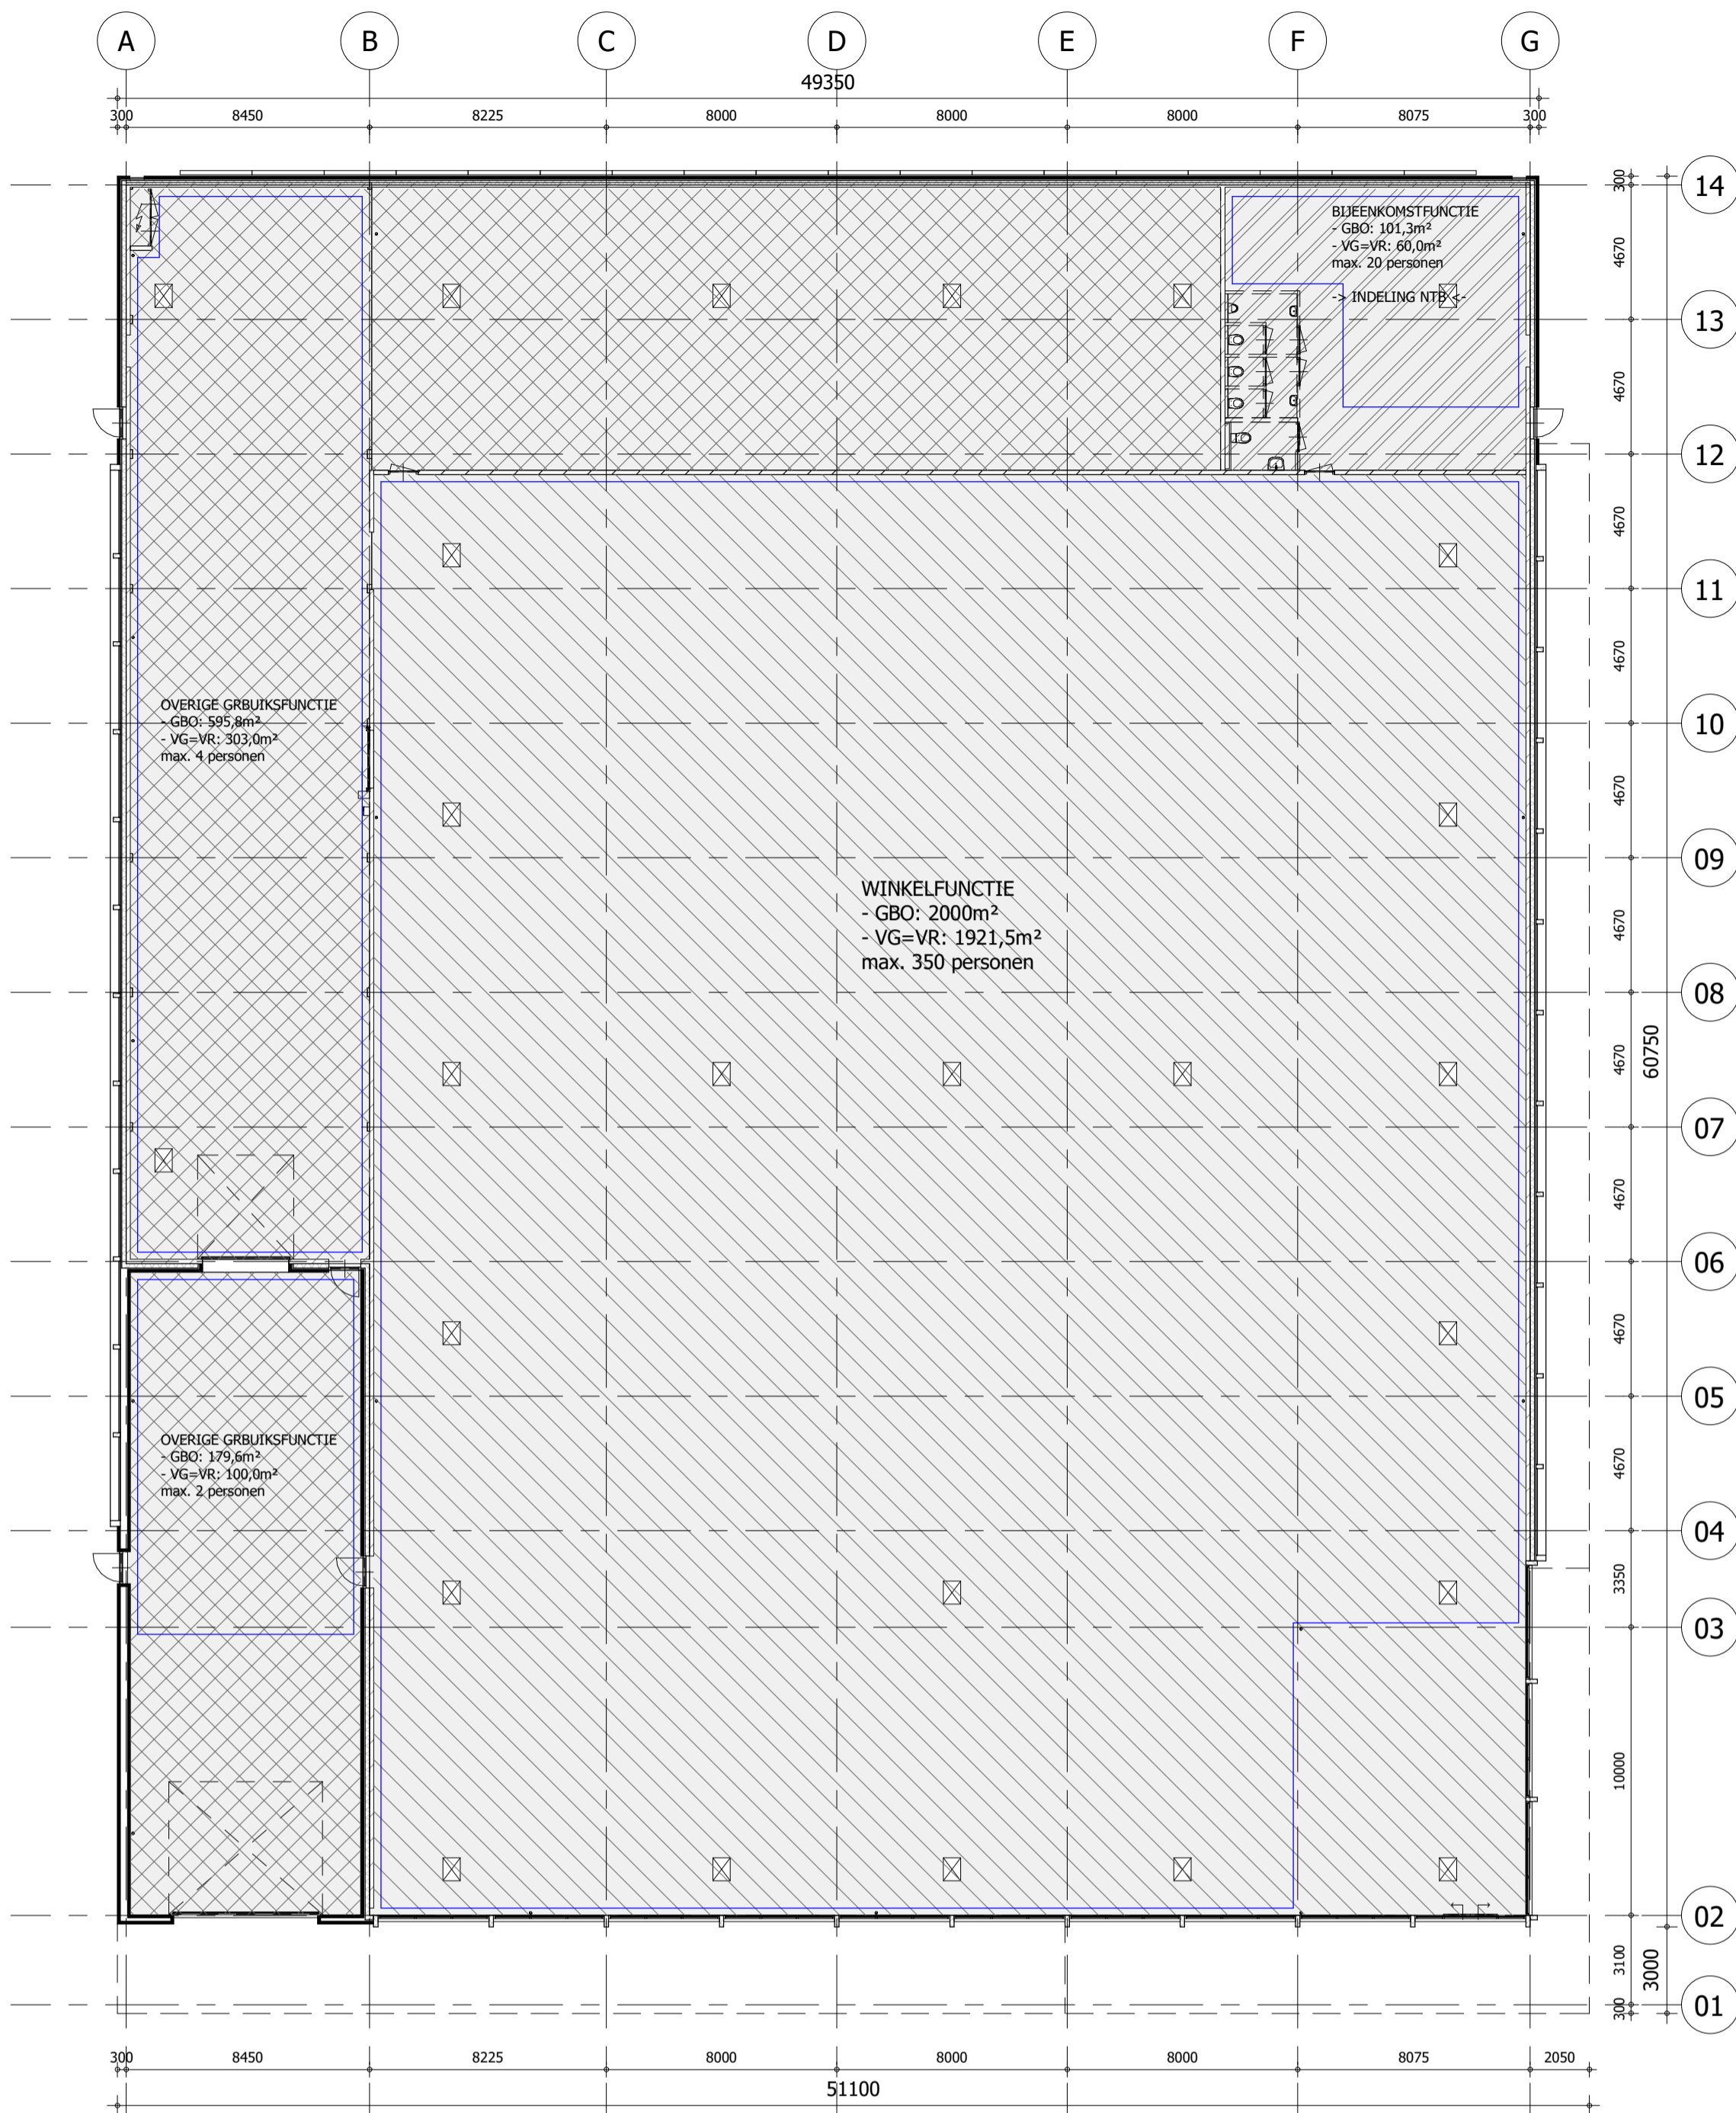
A B C D E F G

49350

300 8450 8225 8000 8000 8000 8075 300

BIJEENKOMSTFUNCTIE
- GBO: 101,3m²
- VG=VR: 60,0m²
max. 20 personen

-> INDELING NTB <-

OVERIGE GRBUIKSFUNCTIE
- GBO: 595,8m²
- VG=VR: 303,0m²
max. 4 personen

WINKELFUNCTIE
- GBO: 2000m²
- VG=VR: 1921,5m²
max. 350 personen

OVERIGE GRBUIKSFUNCTIE
- GBO: 179,6m²
- VG=VR: 100,0m²
max. 2 personen

300 4670 4670 4670 4670 4670 4670 4670 4670 4670 3350 10000 3100 300

60750

3000

14 13 12 11 10 09 08 07 06 05 04 03 02 01

300 8450 8225 8000 8000 8000 8075 2050

51100